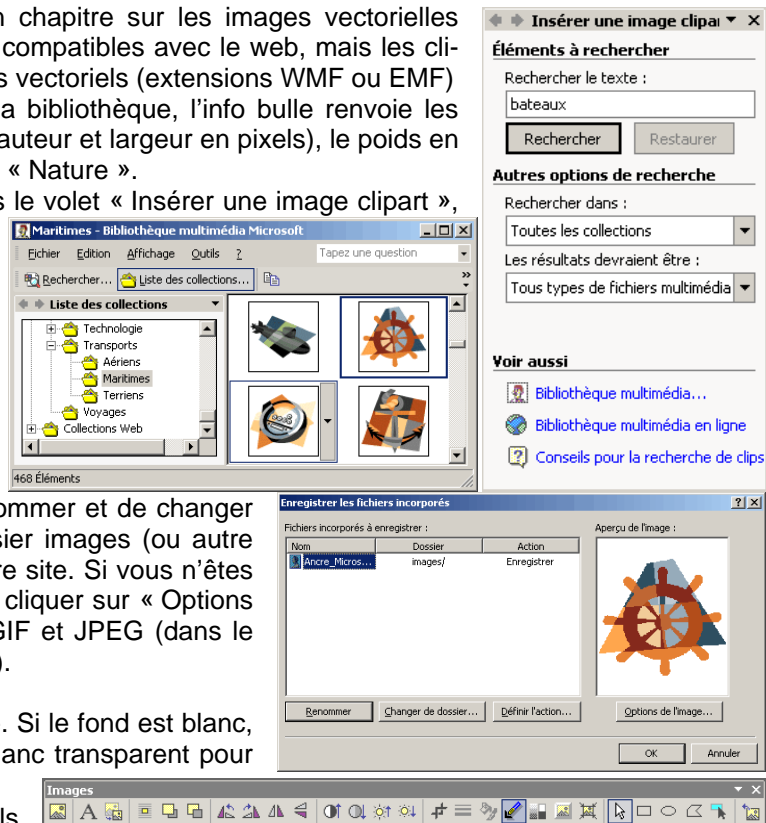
chapitre sur les images vectorielles compatibles avec le web, mais les cli- s vectoriels (extensions WMF ou EMF) a bibliothèque, l'info bulle renvoie les auteur et largeur en pixels), le poids en « Nature ».

s le volet « Insérer une image clipart »,

Insérer une image clipar ▾ ×
Éléments à rechercher
Rechercher le texte :
bateaux
Rechercher
Restaurer
Autres options de recherche
Rechercher dans :
Toutes les collections
Les résultats devraient être :
Tous types de fichiers multimédia
Voir aussi
Bibliothèque multimédia...
Bibliothèque multimédia en ligne
Conseils pour la recherche de clips

Maritimes - Bibliothèque multimédia Microsoft
Fichier Edition Affichage Outils ?
Tapez une question
Rechercher... Liste des collections...
Liste des collections
Technologie
Transports
Aériens
Maritimes
Terriens
Voyages
Collections Web
468 Éléments

ommer et de changer sier images (ou autre re site. Si vous n'êtes cliquer sur « Options GIF et JPEG (dans le ).

Enregistrer les fichiers incorporés
Fichiers incorporés à enregistrer :
Aperçu de l'image :

| Nom | Dossier | Action |
|---|---|---|
| Ancre_Micros... | images/ | Enregistrer |

Renommer
Changer de dossier...
Définir l'action...
Options de l'image...
OK
Annuler

. Si le fond est blanc, anc transparent pour

Images

ls